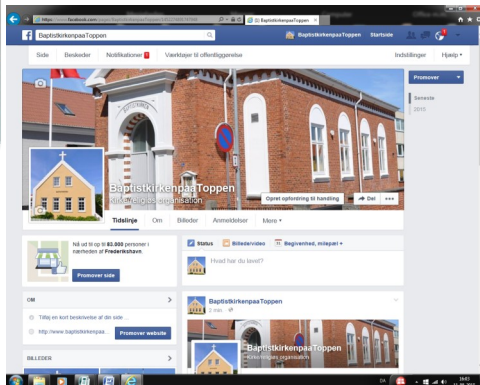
https://www.facebook.com/pages/BaptistkirkenpaaToppen/1451... BaptistkirkenpaaToppen

BaptistkirkenpaaToppen

BaptistkirkenpaaToppen Startside

Side Beskeder Notifikationer Værktøjer til offentliggørelse Indstillinger Hjælp

Promover

Seneste
2015

BaptistkirkenpaaToppen
Kirke/religiøs organisation

Opret opfordring til handling Del

Tidslinje Om Billeder Anmeldelser Mere

Nå ud til op til 83.000 personer i nærheden af Frederikshavn.

Promover side

OM

Tilføj en kort beskrivelse af din side ...

http://www.baptistkirkenpaa...

Promover website

BILLEDER

Status Billede/video Begivenhed, milepæl

Hvad har du lavet?

BaptistkirkenpaaToppen
2 min.

BaptistkirkenpaaToppen
Kirke/religiøs organisation

DA